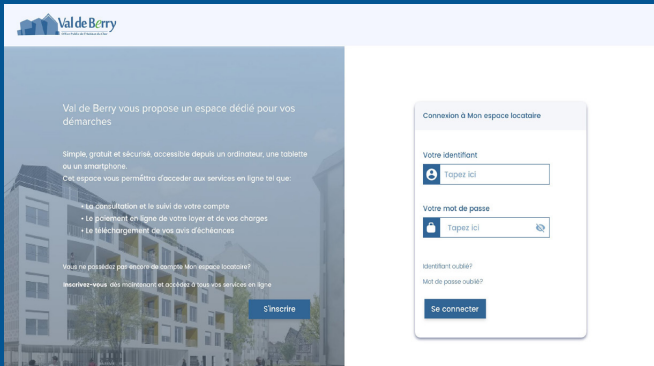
Val de Berry
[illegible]

Val de Berry vous propose un espace dédié pour vos démarches

Simple, gratuit et sécurisé, accessible depuis un ordinateur, une tablette ou un smartphone.
Cet espace vous permettra d'accéder aux services en ligne tel que:

• La consultation et le suivi de votre compte
• Le paiement en ligne de votre loyer et de vos charges
• Le téléchargement de vos avis d'échéances

Vous ne possédez pas encore de compte Mon espace locataire?

Inscrivez-vous dès maintenant et accédez à tous vos services en ligne

S'inscrire

Connexion à Mon espace locataire

Votre identifiant
Tapez ici

Votre mot de passe
Tapez ici

Identifiant oublié?
Mot de passe oublié?

Se connecter